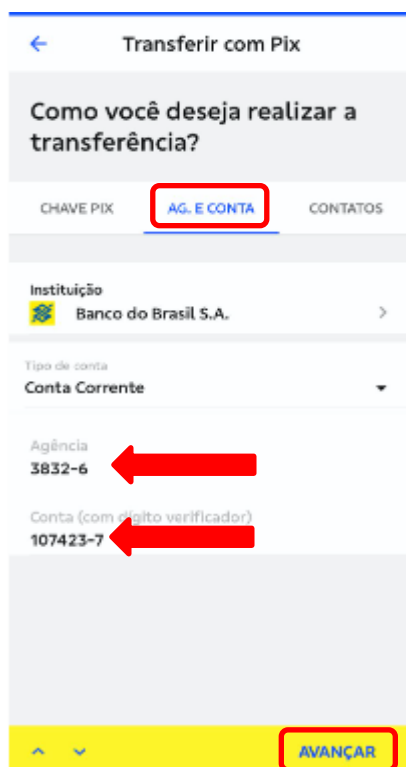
Transferir com Pix

Como você deseja realizar a transferência?

CHAVE PIX

AG. E CONTA

CONTATOS

Instituição

Banco do Brasil S.A.

Tipo de conta

Conta Corrente

Agência

3832-6

Conta (com dígito verificador)

107423-7

AVANÇAR